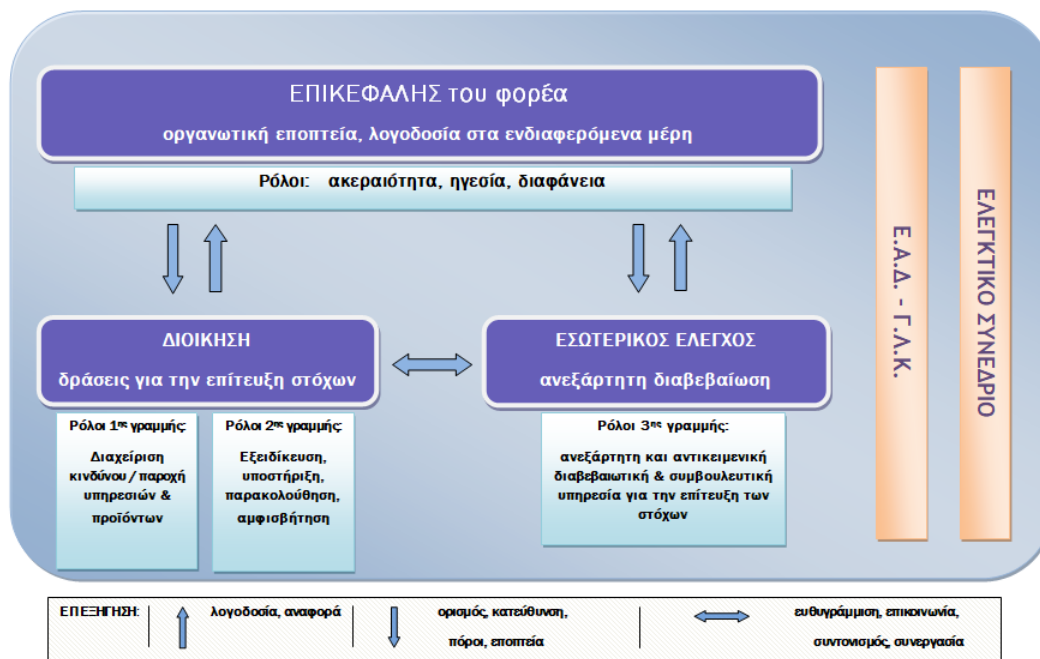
ΕΠΙΚΕΦΑΛΗΣ του φορέα

οργανωτική εποπτεία, λογοδοσία στα ενδιαφερόμενα μέρη

Ρόλοι: ακεραιότητα, ηγεσία, διαφάνεια

Ε.Α.Δ. - Γ.Λ.Κ.

ΕΛΕΓΚΤΙΚΟ ΣΥΝΕΔΡΙΟ

ΔΙΟΙΚΗΣΗ

δράσεις για την επίτευξη στόχων

ΕΣΩΤΕΡΙΚΟΣ ΕΛΕΓΧΟΣ

ανεξάρτητη διαβεβαίωση

Ρόλοι 1ης γραμμής:

Διαχείριση κινδύνου / παροχή υπηρεσιών & προϊόντων

Ρόλοι 2ης γραμμής:

Εξειδίκευση, υποστήριξη, παρακολούθηση, αμφισβήτηση

Ρόλοι 3ης γραμμής:

ανεξάρτητη και αντικειμενική διαβεβαιωτική & συμβουλευτική υπηρεσία για την επίτευξη των στόχων

| ΕΠΕΞΗΓΗΣΗ: | λογοδοσία, αναφορά | ορισμός, κατεύθυνση, πόροι, εποπτεία | ευθυγράμμιση, επικοινωνία, συντονισμός, συνεργασία |